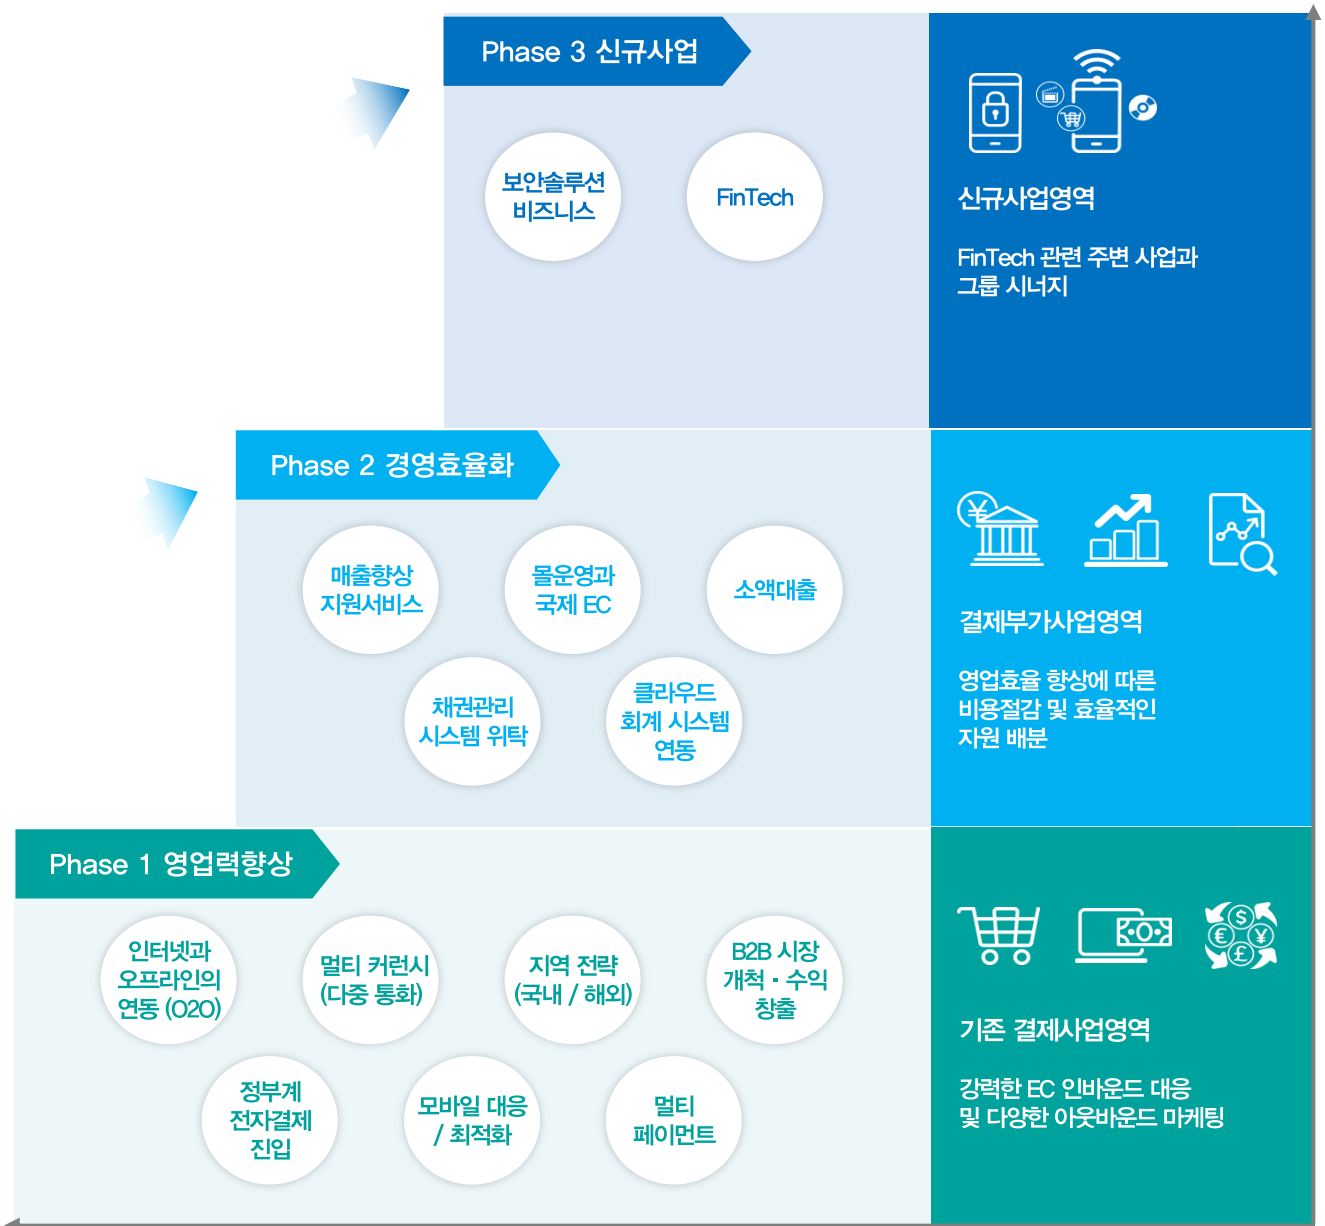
Phase 3 신규사업

보안솔루션 비즈니스

FinTech

신규사업영역

FinTech 관련 주변 사업과 그룹 시너지

Phase 2 경영효율화

매출향상 지원서비스

물운영과 국제 EC

소액대출

채권관리 시스템 위탁

클라우드 회계 시스템 연동

결제부가사업영역

영업효율 향상에 따른 비용절감 및 효율적인 자원 배분

Phase 1 영업력향상

인터넷과 오프라인의 연동 (O2O)

멀티 커런시 (다중 통화)

지역 전략 (국내 / 해외)

B2B 시장 개척 · 수익 창출

정부계 전자결제 진입

모바일 대응 / 최적화

멀티 페이먼트

기존 결제사업영역

강력한 EC 인바운드 대응 및 다양한 아웃바운드 마케팅